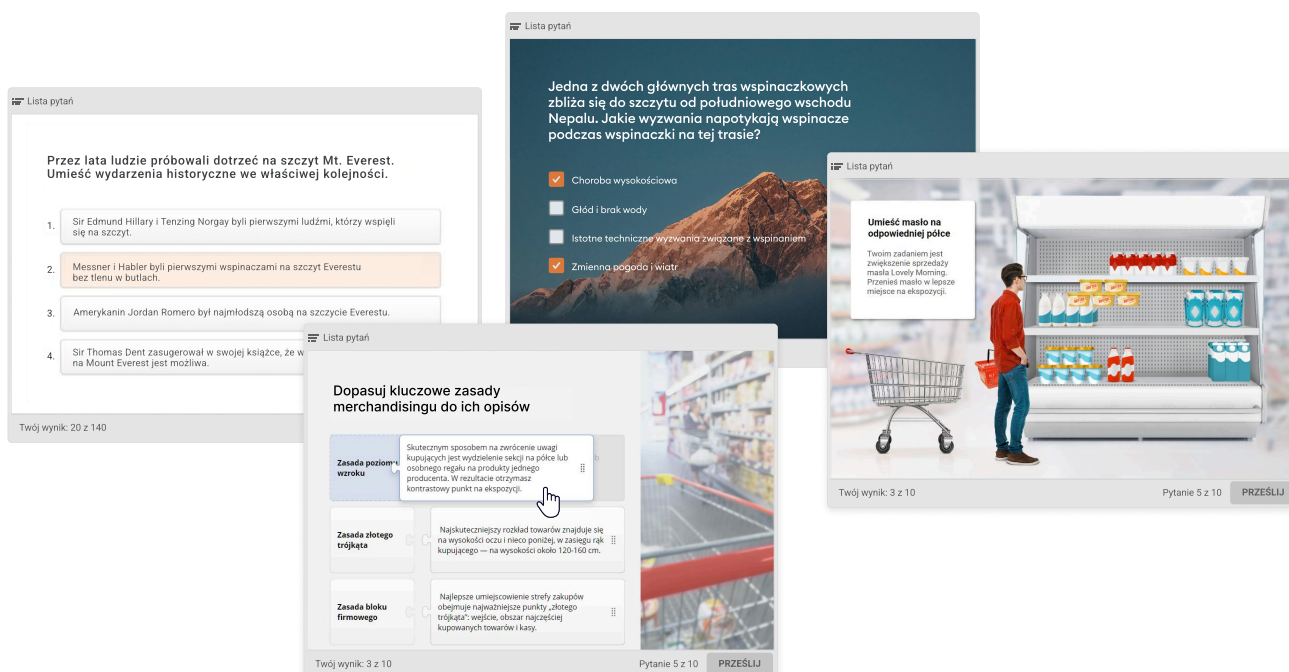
Lista pytań

Przez lata ludzie próbowali dotrzeć na szczyt Mt. Everest. Umieść wydarzenia historyczne we właściwej kolejności.

1. Sir Edmund Hillary i Tenzing Norgay byli pierwszymi ludźmi, którzy wspięli się na szczyt.

2. Messner i Habler byli pierwszymi wspinaczami na szczyt Everestu bez tlenu w butlach.

3. Amerykanin Jordan Romero był najmłodszą osobą na szczycie Everestu.

4. Sir Thomas Dent zasugerował w swojej książce, że w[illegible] na Mount Everest jest możliwa.

Twój wynik: 20 z 140

Lista pytań

Jedna z dwóch głównych tras wspinaczkowych zbliża się do szczytu od południowego wschodu Nepalu. Jakie wyzwania napotykają wspinacze podczas wspinaczki na tej trasie?

Choroba wysokościowa

Głód i brak wody

Istotne techniczne wyzwania związane ze wspinaniem

Zmienna pogoda i wiatr

Lista pytań

Umieść masło na odpowiedniej półce

Twoim zadaniem jest zwiększenie sprzedaży masła Lovely Morning. Przenieś masło w lepsze miejsce na ekspozycji.

Twój wynik: 3 z 10

Pytanie 5 z 10

PRZEŚLIJ

Lista pytań

Dopasuj kluczowe zasady merchandisingu do ich opisów

Zasada poziomu wzroku

Skutecznym sposobem na zwrócenie uwagi kupujących jest wydzielenie sekcji na półce lub osobnego regału na produkty jednego producenta. W rezultacie otrzymasz kontrastowy punkt na ekspozycji.

Zasada złotego trójkąta

Najskuteczniejszy rozkład towarów znajduje się na wysokości oczu i nieco poniżej, w zasięgu rąk kupującego — na wysokości około 120-160 cm.

Zasada bloku firmowego

Najlepsze umiejscowienie strefy zakupów obejmuje najważniejsze punkty „złotego trójkąta": wejście, obszar najczęściej kupowanych towarów i kasy.

Twój wynik: 3 z 10

Pytanie 5 z 10

PRZEŚLIJ